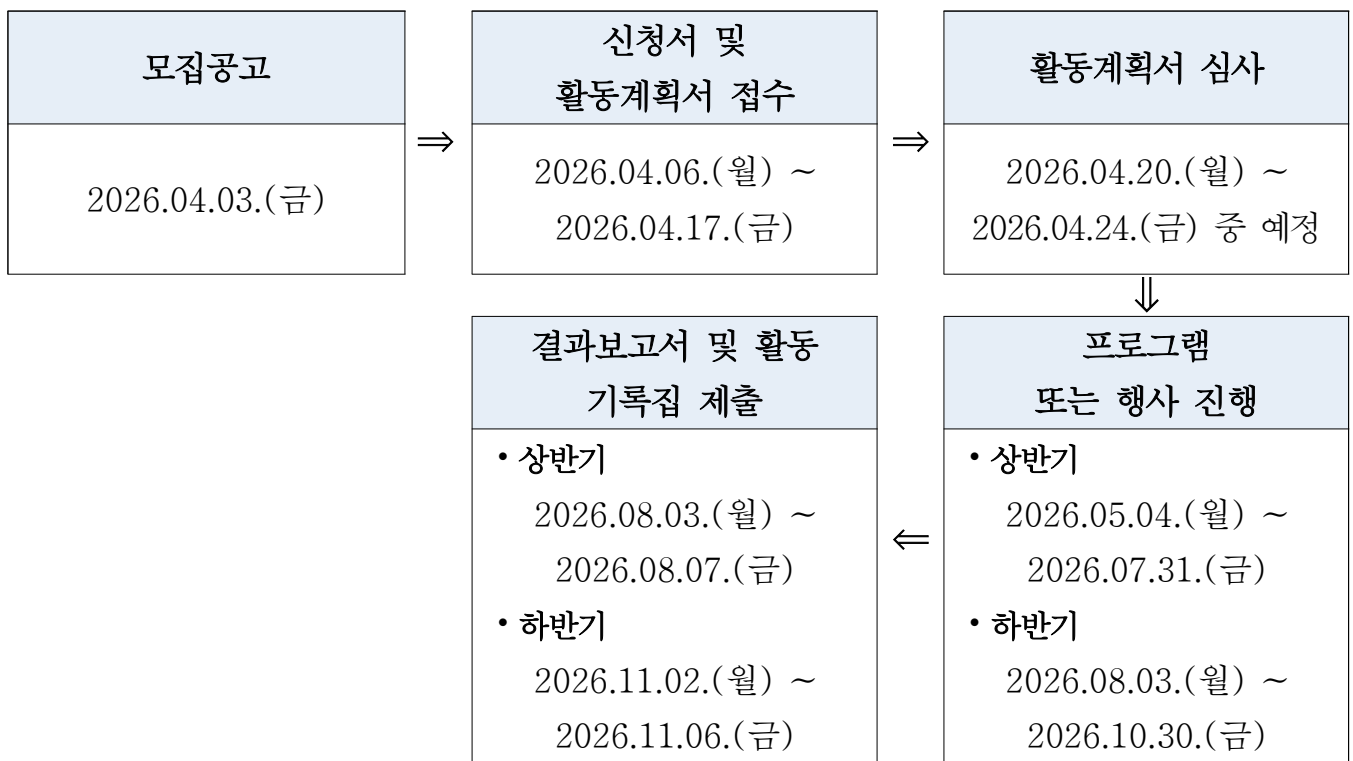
모집공고

2026.04.03.(금)

⇒

신청서 및 활동계획서 접수

2026.04.06.(월) ~ 2026.04.17.(금)

⇒

활동계획서 심사

2026.04.20.(월) ~ 2026.04.24.(금) 중 예정

⇓

프로그램 또는 행사 진행

• 상반기
2026.05.04.(월) ~ 2026.07.31.(금)
• 하반기
2026.08.03.(월) ~ 2026.10.30.(금)

⇐

결과보고서 및 활동 기록집 제출

• 상반기
2026.08.03.(월) ~ 2026.08.07.(금)
• 하반기
2026.11.02.(월) ~ 2026.11.06.(금)